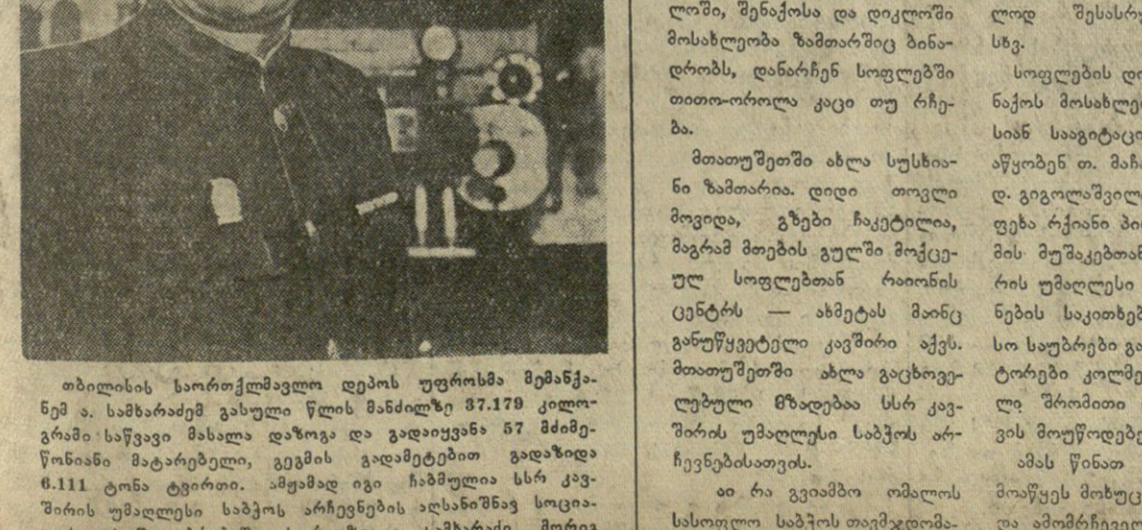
თბილისის საორთქმავლო დეპოს უფროსმა მემანქანემ ა. სამხარაძემ გასული წლის მანძილზე 37.179 კილოგრამი საწვავი მასალა დაზოგა და გადაიყვანა 57 მძიმეწონიანი მატარებელი, გეგმის გადამეტებით გადაზიდა 6.111 ტონა ტვირთი. ამჟამად იგი ჩაბმულია სსრ კავშირის უმაღლესი საბჭოს არჩევნების აღსანიშნავ სოცია- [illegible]

ლოში, შენაქოსა და დიკლოში მოსახლეობა ზამთარშიც ბინადრობს, დანარჩენ სოფლებში თითო-ოროლა კაცი თუ რჩება.

მთათუშეთში ახლა სუსხიანი ზამთარია. დიდი თოვლი მოვიდა, გზები ჩაკეტილია, მაგრამ მთების გულში მოქცეულ სოფლებთან რაიონის ცენტრს — ახმეტას მაინც განუწყვეტელი კავშირი აქვს. მთათუშეთში ახლა გაცხოველებული მზადებაა სსრ კავშირის უმაღლესი საბჭოს არჩევნებისათვის.

აი რა გვიამბო ომალოს სასოფლო საბჭოს თავმჯდომა- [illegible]

ლოდ შესასრ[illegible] სხვ.

სოფლების დ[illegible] ნაქოს მოსახლე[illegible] საან საგიტაცი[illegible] აწყობენ თ. მაჩ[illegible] დ. გიგოლაშვილ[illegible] ფეხა რქიანი პ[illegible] მის მუშაკებთან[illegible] რის უმაღლესი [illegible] ნების საკითხებ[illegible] სო საუბრები გ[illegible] ტორები კოლმ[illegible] ლი შრომითი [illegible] ვის მოუწოდებ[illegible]

ამას წინათ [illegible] მოაწყეს მოხუც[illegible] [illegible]